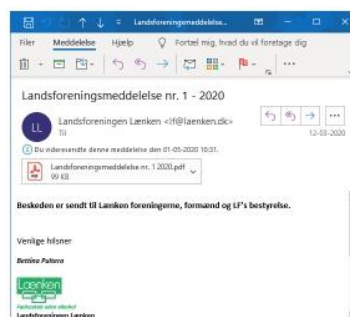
Landsforeningsmeddelelse...

Filer Meddelelse Hjælp Fortæl mig, hvad du vil foretage dig

Landsforeningsmeddelelse nr. 1 - 2020

LL Landsforeningen Lænken <lf@laenken.dk>
Til
12-03-2020

Du videresendte denne meddelelse den 01-05-2020 10:31.

Landsforeningsmeddelelse nr. 1 2020.pdf
99 KB

Beskeden er sendt til Lænken foreningerne, formænd og LF's bestyrelse.

Venlige hilsner

Bettina Paltera

Lænken

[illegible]

Landsforeningen Lænken